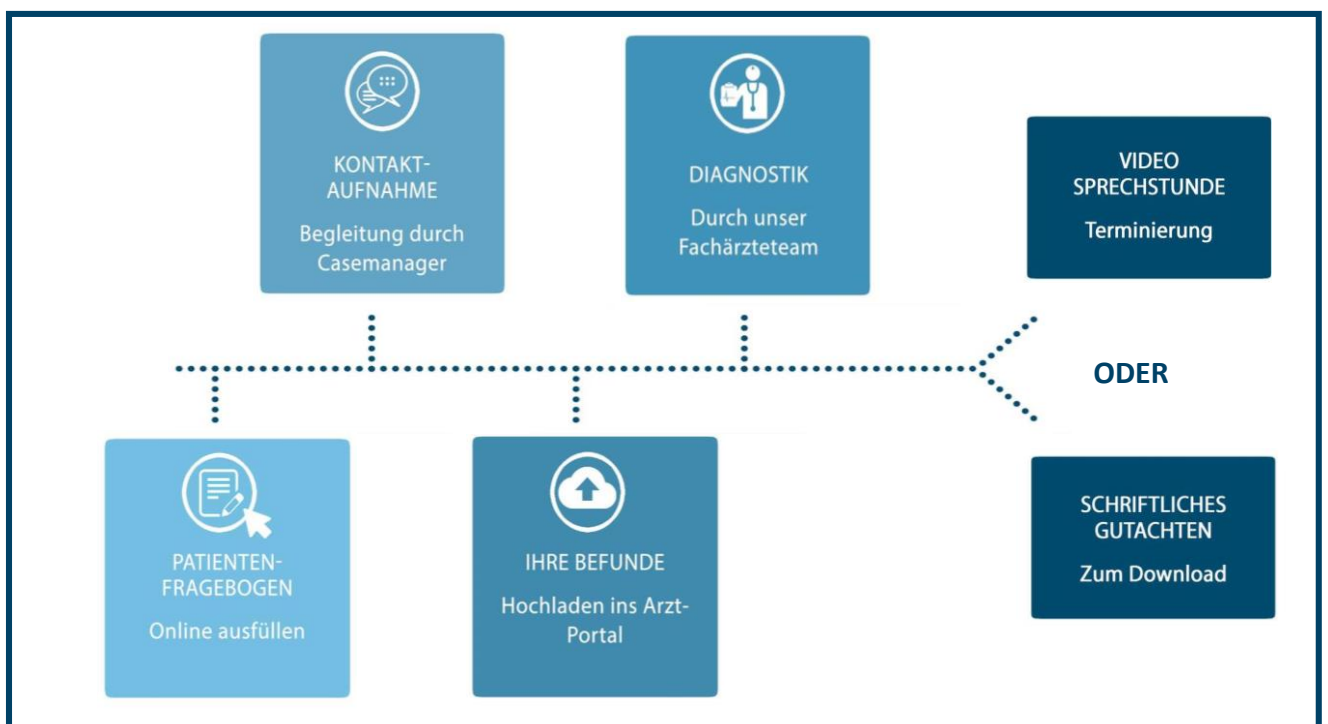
KONTAKT-
AUFNAHME
Begleitung durch Casemanager

DIAGNOSTIK
Durch unser Fachärzteteam

VIDEO
SPRECHSTUNDE
Terminierung

ODER

SCHRIFTLICHES
GUTACHTEN
Zum Download

PATIENTEN-
FRAGEBOGEN
Online ausfüllen

IHRE BEFUNDE
Hochladen ins Arzt-Portal